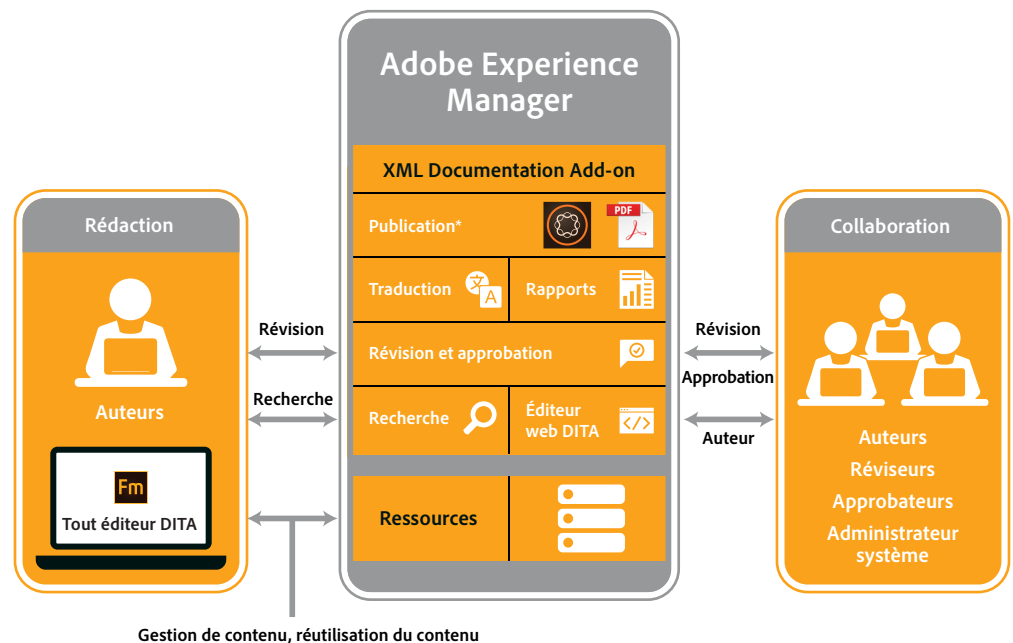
Adobe Experience Manager

XML Documentation Add-on

Publication*

PDF

Traduction

文

A

Rapports

Révision et approbation

Recherche

Éditeur web DITA

Ressources

Rédaction

Auteurs

Fm

Tout éditeur DITA

Révision

Recherche

Révision

Approbation

Auteur

Collaboration

Auteurs

Réviseurs

Approbateurs

Administrateur système

Gestion de contenu, réutilisation du contenu